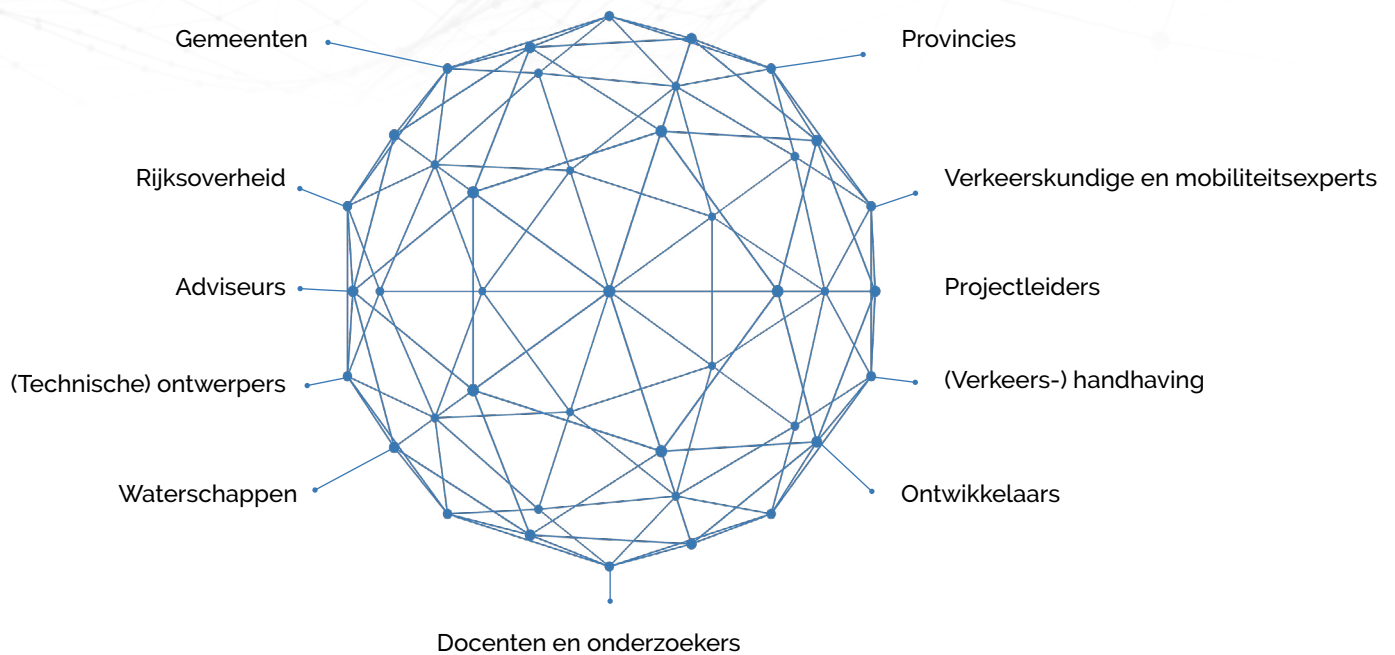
Gemeenten

Provincies

Rijksoverheid

Verkeerskundige en mobiliteitsexperts

Adviseurs

Projectleiders

(Technische) ontwerpers

(Verkeers-) handhaving

Waterschappen

Ontwikkelaars

Docenten en onderzoekers